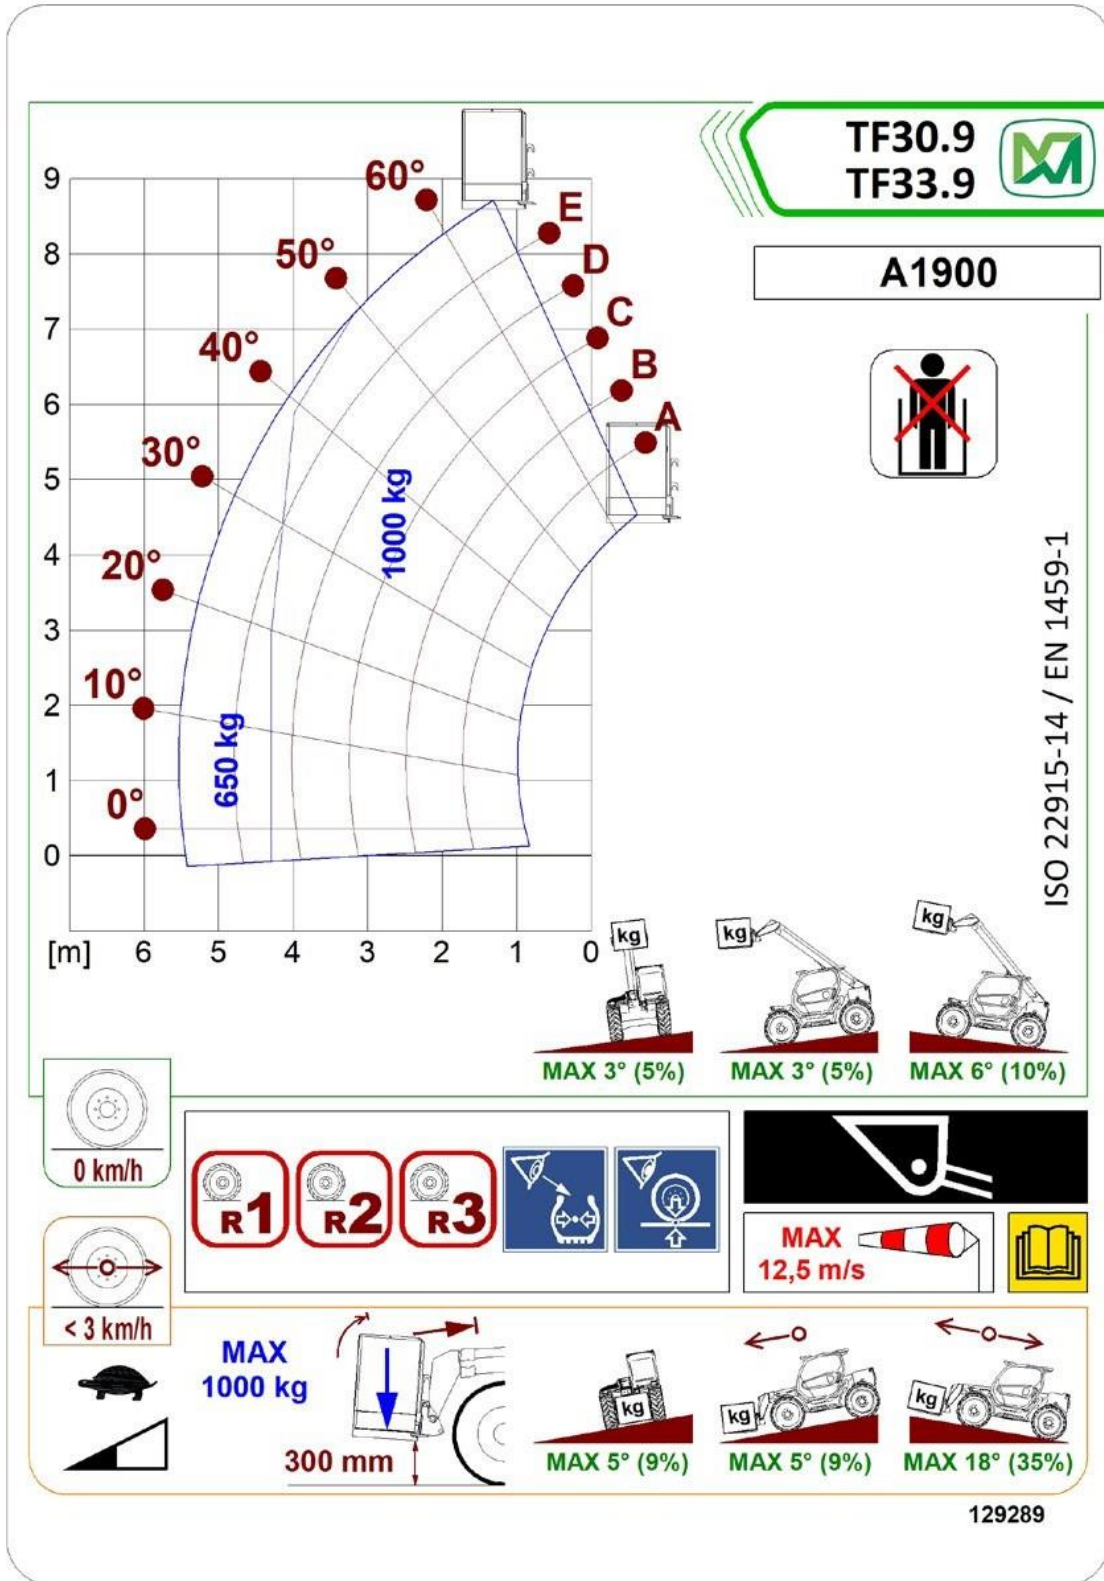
TF30.9
TF33.9

A1900

9
8
7
6
5
4
3
2
1
0

60°
50°
40°
30°
20°
10°
0°

E
D
C
B
A

1000 kg
650 kg

[m] 6 5 4 3 2 1 0

ISO 22915-14 / EN 1459-1

kg
kg
kg
MAX 3° (5%)
MAX 3° (5%)
MAX 6° (10%)

0 km/h

R1 R2 R3

MAX
12,5 m/s

< 3 km/h

MAX
1000 kg

300 mm

kg
kg
kg
MAX 5° (9%)
MAX 5° (9%)
MAX 18° (35%)

129289